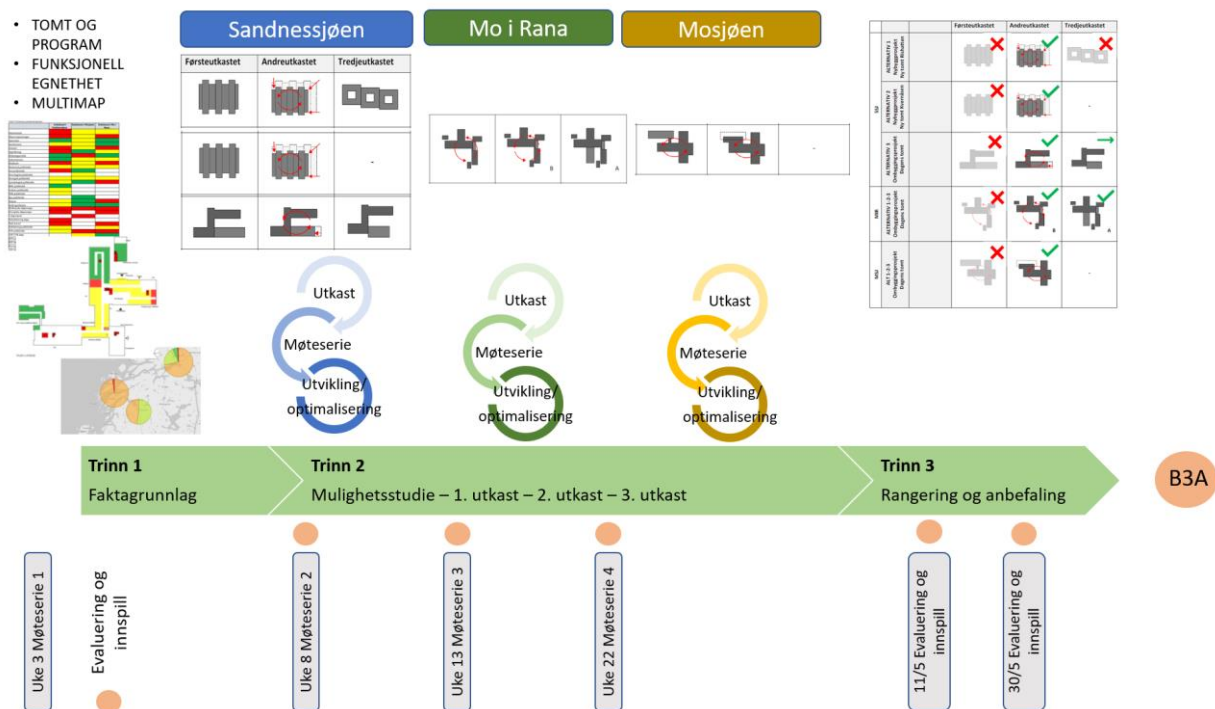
• TOMT OG PROGRAM
• FUNKSJONELL EGNETHET
• MULTIMAP

Sandnessjøen

Mo i Rana

Mosjøen

| Førsteutkastet | Andreutkastet | Tredjeutkastet |
|---|---|---|
| | | |
| | | - |
| | | |

| | | Førsteutkastet | Andreutkastet | Tredjeutkastet |
|---|---|---|---|---|
| SSJ | ALTERNATIV 1 Nybyggprosjekt Ny tomt Rishatten | | | |
| | ALTERNATIV 2 Nybyggprosjekt Ny tomt Rosendlyst | | | - |
| | ALTERNATIV 3 Ombygging/utvidelse Dagens tomt | | | |
| MIR | ALTERNATIV 1-2-3 Ombygging/utvidelse Dagens tomt | | | |
| MSJ | ALT 1-2-3 Ombygging/utvidelse Dagens tomt | | | - |

Utkast
Møteserie
Utvikling/ optimalisering

Utkast
Møteserie
Utvikling/ optimalisering

Utkast
Møteserie
Utvikling/ optimalisering

Trinn 1
Faktagrunnlag

Trinn 2
Mulighetsstudie – 1. utkast – 2. utkast – 3. utkast

Trinn 3
Rangering og anbefaling

B3A

Uke 3 Møteserie 1

Evaluering og innspill

Uke 8 Møteserie 2

Uke 13 Møteserie 3

Uke 22 Møteserie 4

11/5 Evaluering og innspill

30/5 Evaluering og innspill